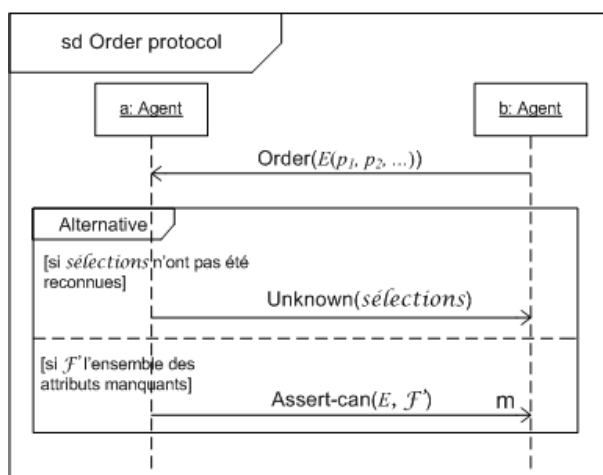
sd Order protocol

a: Agent

b: Agent

Order($E(p_1, p_2, \ldots)$)

Alternative

[si $sélections$ n'ont pas été reconnues]

Unknown($sélections$)

[si $\mathcal{F}'$ l'ensemble des attributs manquants]

Assert-can($E$, $\mathcal{F}'$)

m